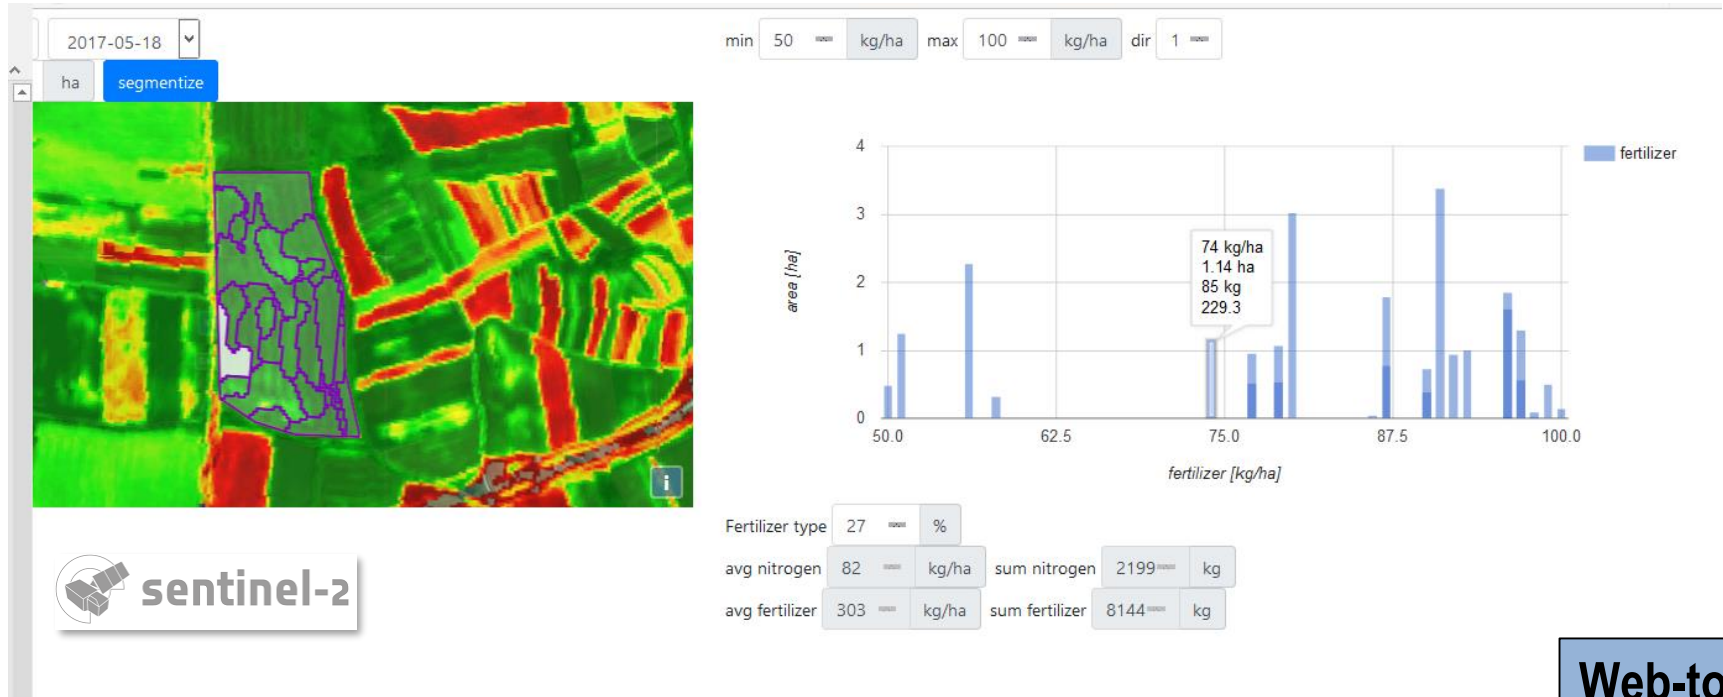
2017-05-18

ha segmentize

i

sentinel-2

min 50 kg/ha max 100 kg/ha dir 1

fertilizer

4
3
2
1
0

area [ha]

74 kg/ha
1.14 ha
85 kg
229.3

50.0 62.5 75.0 87.5 100.0

fertilizer [kg/ha]

Fertilizer type 27 %

avg nitrogen 82 kg/ha sum nitrogen 2199 kg

avg fertilizer 303 kg/ha sum fertilizer 8144 kg

Web-to